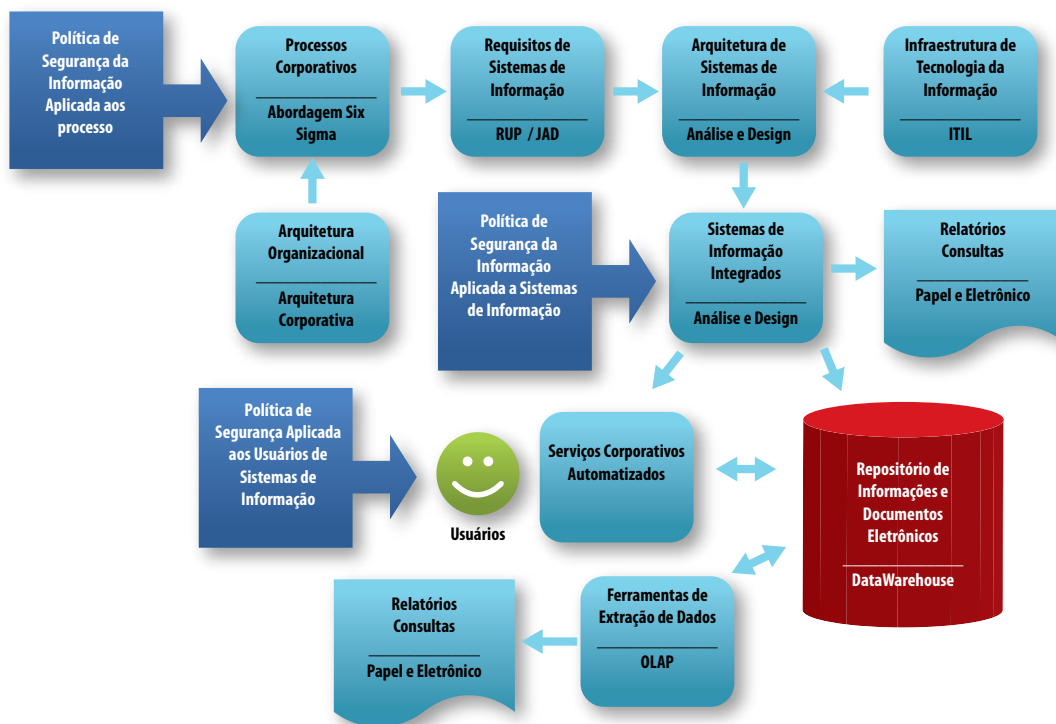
Política de Segurança da Informação Aplicada aos processo

Processos Corporativos

Abordagem Six Sigma

Requisitos de Sistemas de Informação

RUP / JAD

Arquitetura de Sistemas de Informação

Análise e Design

Infraestrutura de Tecnologia da Informação

ITIL

Arquitetura Organizacional

Arquitetura Corporativa

Política de Segurança da Informação Aplicada a Sistemas de Informação

Sistemas de Informação Integrados

Análise e Design

Relatórios Consultas

Papel e Eletrônico

Política de Segurança Aplicada aos Usuários de Sistemas de Informação

Usuários

Serviços Corporativos Automatizados

Repositório de Informações e Documentos Eletrônicos

DataWarehouse

Relatórios Consultas

Papel e Eletrônico

Ferramentas de Extração de Dados

OLAP